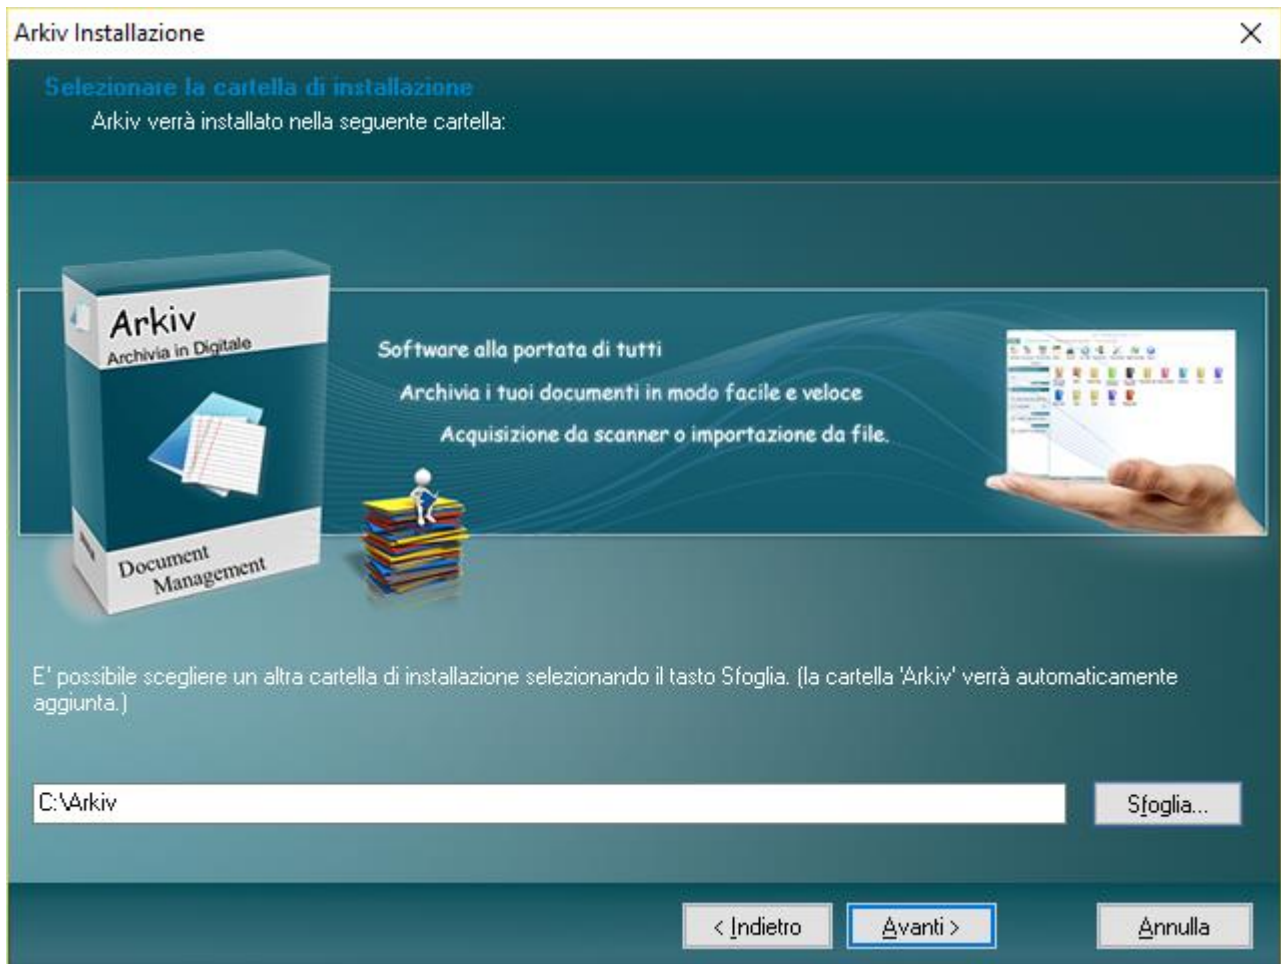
Arkiv Installazione

×

Selezionare la cartella di installazione

Arkiv verrà installato nella seguente cartella:

Arkiv
Archivia in Digitale

Document
Management

Software alla portata di tutti

Archivia i tuoi documenti in modo facile e veloce

Acquisizione da scanner o importazione da file.

E' possibile scegliere un altra cartella di installazione selezionando il tasto Sfoglia. (la cartella 'Arkiv' verrà automaticamente aggiunta.)

C:\Arkiv

Sfoglia...

< Indietro

Avanti >

Annulla